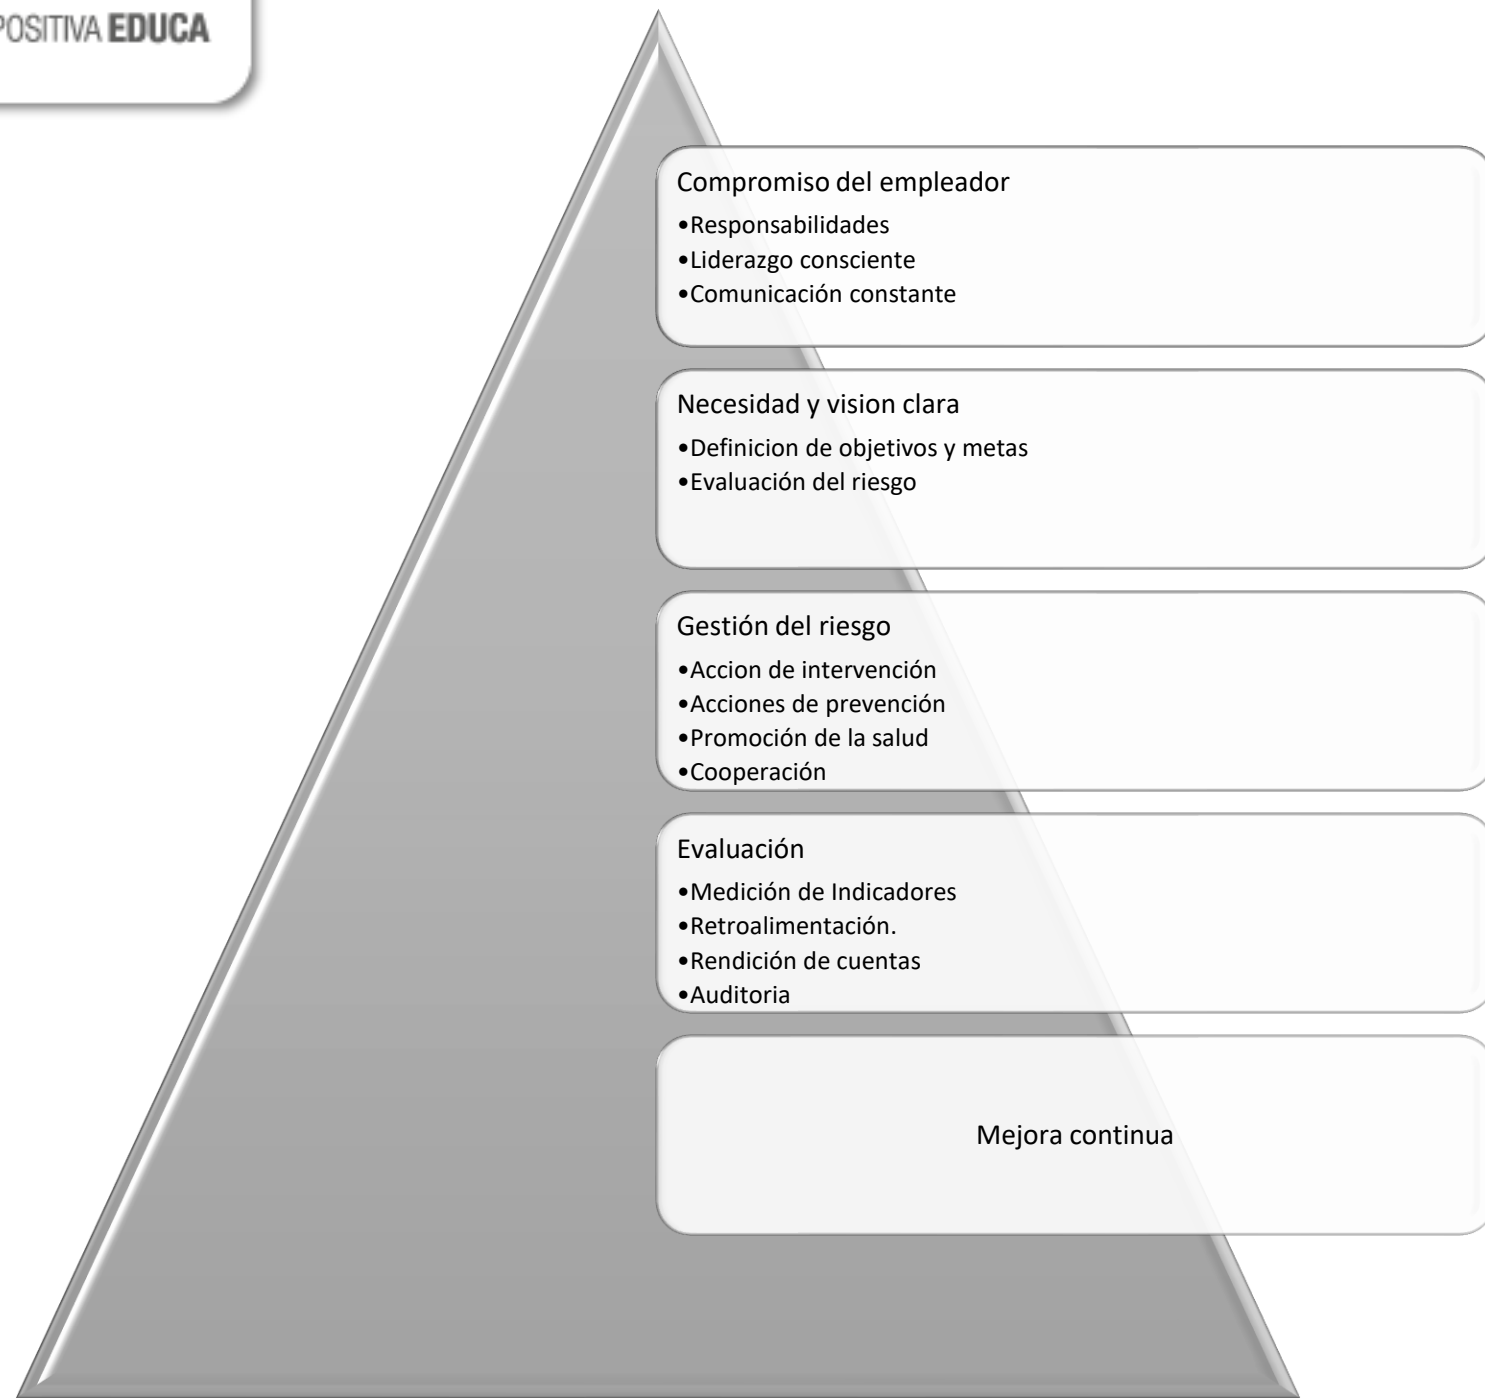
POSITIVA EDUCA

Compromiso del empleador
•Responsabilidades
•Liderazgo consciente
•Comunicación constante

Necesidad y vision clara
•Definicion de objetivos y metas
•Evaluación del riesgo

Gestión del riesgo
•Accion de intervención
•Acciones de prevención
•Promoción de la salud
•Cooperación

Evaluación
•Medición de Indicadores
•Retroalimentación.
•Rendición de cuentas
•Auditoria

Mejora continua